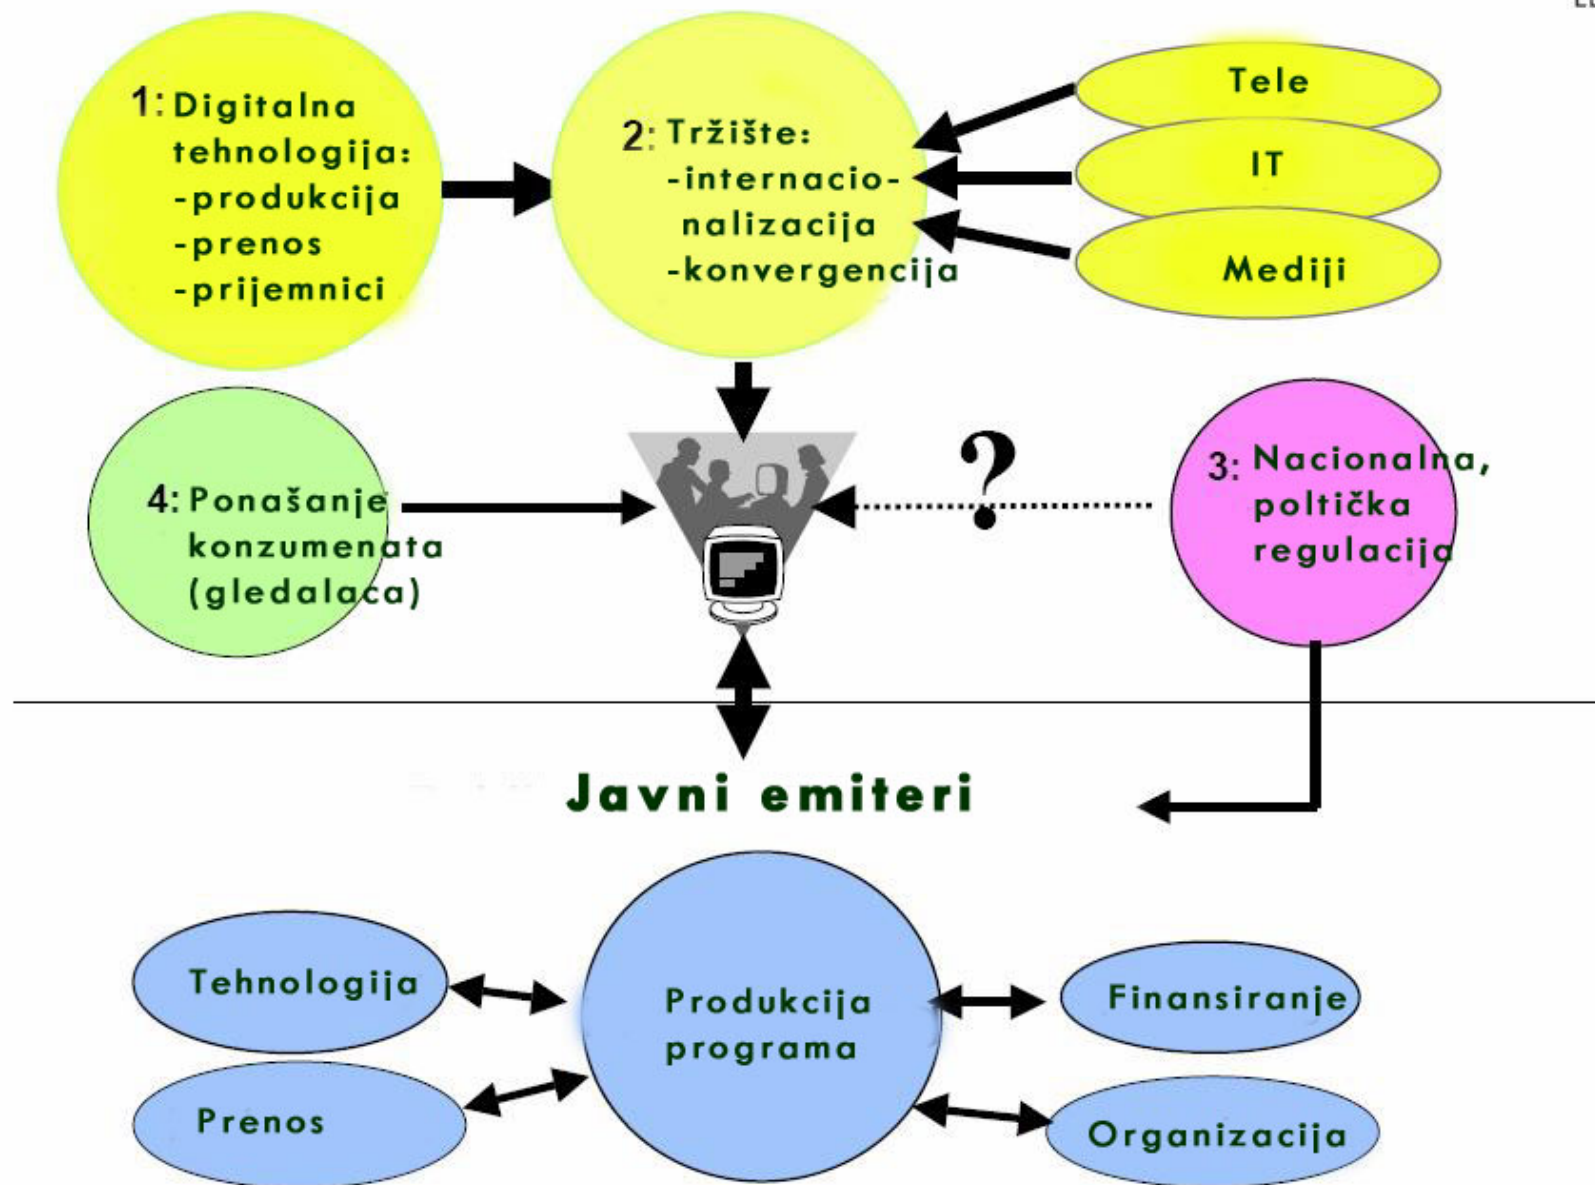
1: Digitalna tehnologija:
-produkcija
-prenos
-prijemnici

2: Tržište:
-internacionalizacija
-konvergencija

Tele

IT

Mediji

4: Ponašanje konzumenata (gledalaca)

?

3: Nacionalna, poltička regulacija

Javni emiteri

Tehnologija

Prenos

Produkcija programa

Finansiranje

Organizacija